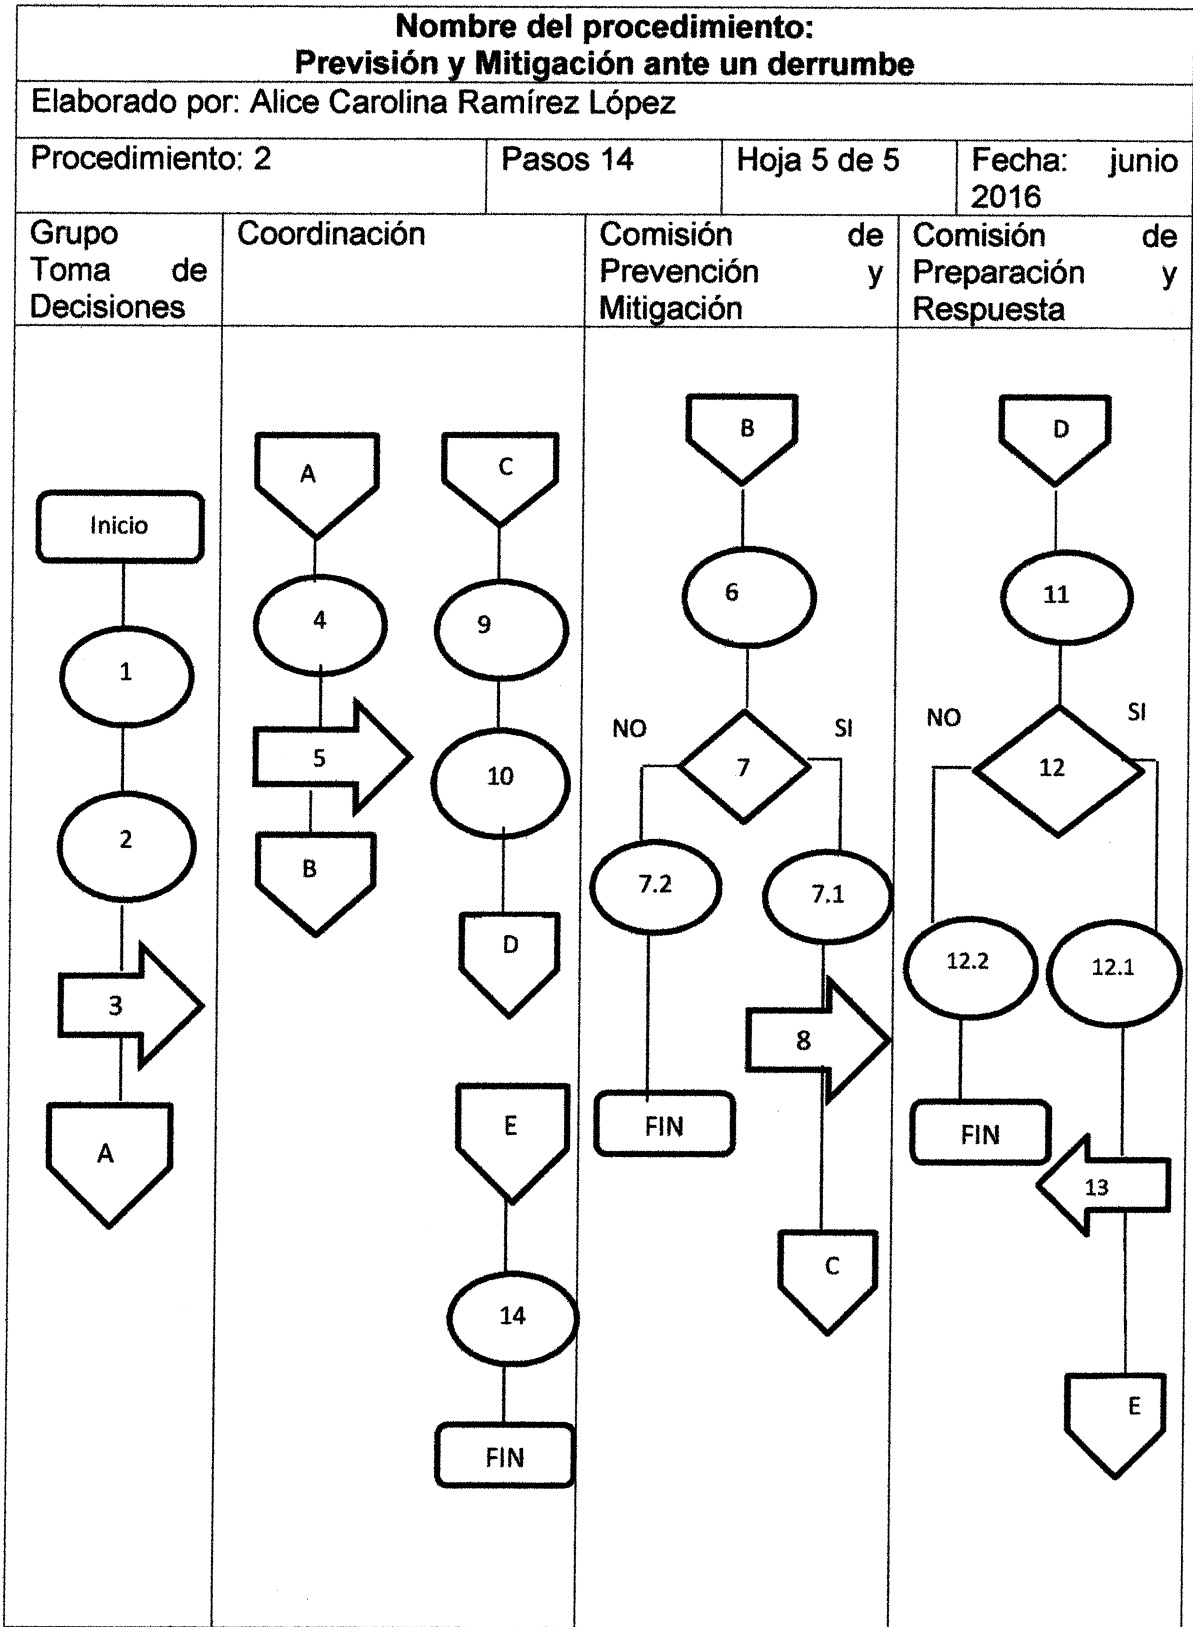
**Nombre del procedimiento:**
**Previsión y Mitigación ante un derrumbe**

Elaborado por: Alice Carolina Ramírez López

| Procedimiento: 2 | Pasos 14 | Hoja 5 de 5 | Fecha: junio 2016 |
|---|---|---|---|

| Grupo Toma de Decisiones | Coordinación | Comisión de Prevención y Mitigación | Comisión de Preparación y Respuesta |
|---|---|---|---|
| Inicio, 1, 2, 3, A | A, 4, 5, B; C, 9, 10, D; E, 14, FIN | B, 6, 7, NO, SI, 7.2, FIN, 7.1, 8, C | D, 11, 12, NO, SI, 12.2, FIN, 12.1, 13, E |